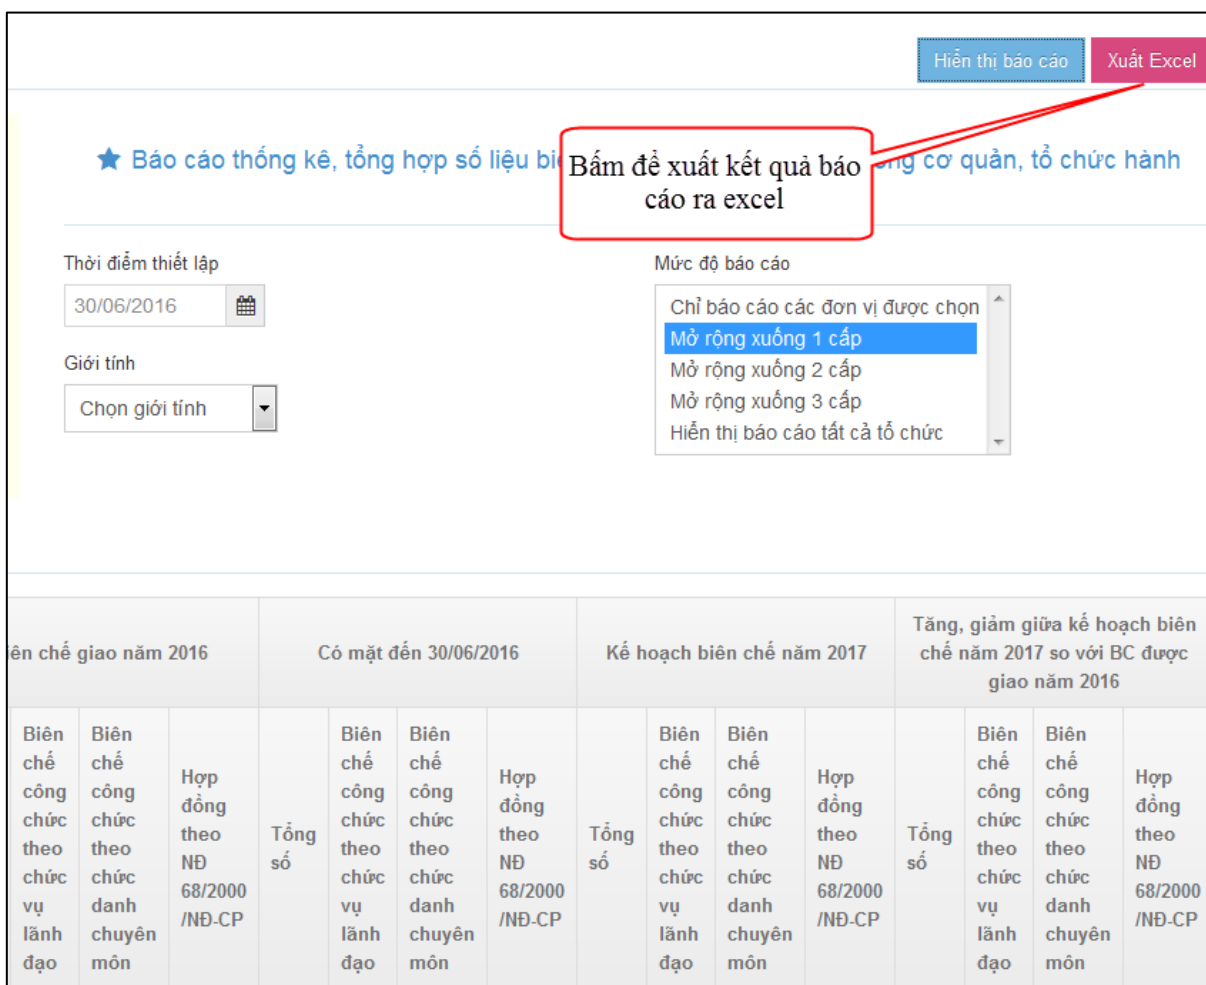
Hiển thị báo cáo Xuất Excel

★ Báo cáo thống kê, tổng hợp số liệu bi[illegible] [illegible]ng cơ quản, tổ chức hành

Bấm để xuất kết quả báo cáo ra excel

Thời điểm thiết lập
30/06/2016

Giới tính
Chọn giới tính

Mức độ báo cáo
Chỉ báo cáo các đơn vị được chọn
Mở rộng xuống 1 cấp
Mở rộng xuống 2 cấp
Mở rộng xuống 3 cấp
Hiển thị báo cáo tất cả tổ chức

| iên chế giao năm 2016 | | | Có mặt đến 30/06/2016 | | | | Kế hoạch biên chế năm 2017 | | | | Tăng, giảm giữa kế hoạch biên chế năm 2017 so với BC được giao năm 2016 | | | |
|---|---|---|---|---|---|---|---|---|---|---|---|---|---|---|
| Biên chế công chức theo chức vụ lãnh đạo | Biên chế công chức theo chức danh chuyên môn | Hợp đồng theo NĐ 68/2000 /NĐ-CP | Tổng số | Biên chế công chức theo chức vụ lãnh đạo | Biên chế công chức theo chức danh chuyên môn | Hợp đồng theo NĐ 68/2000 /NĐ-CP | Tổng số | Biên chế công chức theo chức vụ lãnh đạo | Biên chế công chức theo chức danh chuyên môn | Hợp đồng theo NĐ 68/2000 /NĐ-CP | Tổng số | Biên chế công chức theo chức vụ lãnh đạo | Biên chế công chức theo chức danh chuyên môn | Hợp đồng theo NĐ 68/2000 /NĐ-CP |